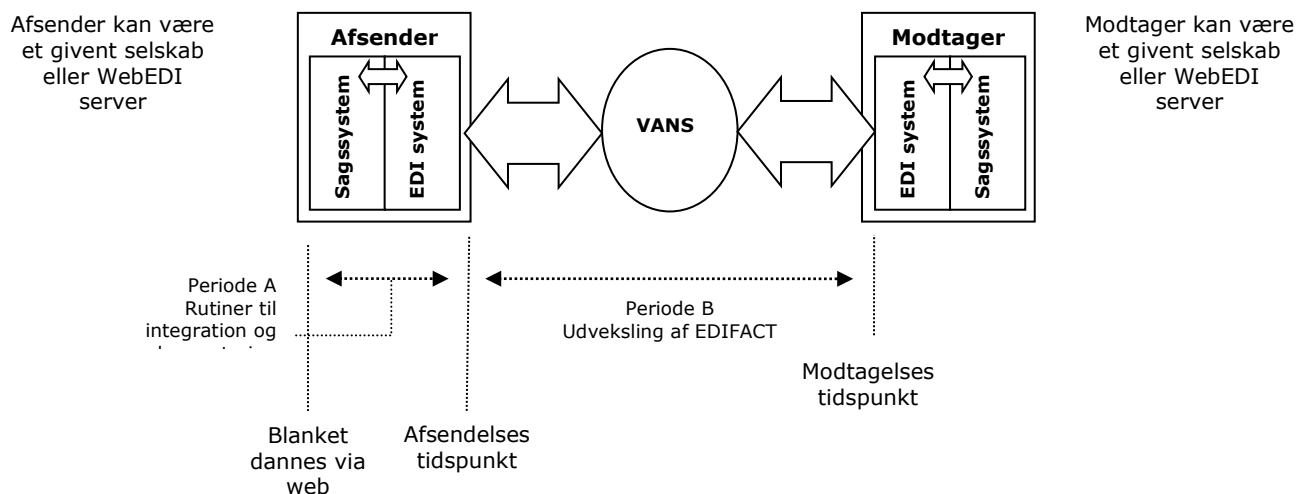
Afsender kan være et givent selskab eller WebEDI server

Afsender

Sagssystem

EDI system

VANS

Modtager

EDI system

Sagssystem

Modtager kan være et givent selskab eller WebEDI server

Periode A
Rutiner til integration og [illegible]

Periode B
Udveksling af EDIFACT

Modtagelses tidspunkt

Blanket dannes via web

Afsendelses tidspunkt